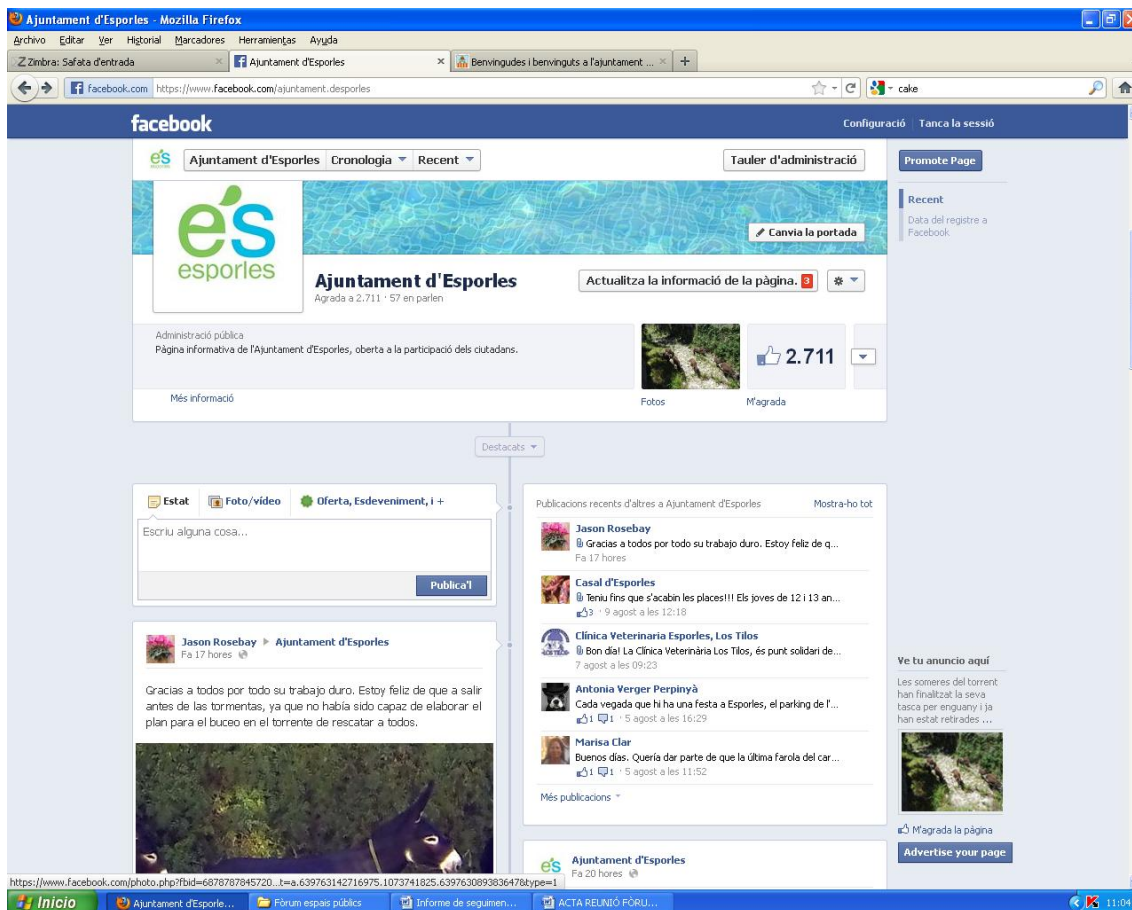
Ajuntament d'Esporles - Mozilla Firefox

Archivo Editar Ver Historial Marcadores Herramientas Ayuda

Zimbra: Safata d'entrada | Ajuntament d'Esporles | Benvingudes i benvinguts a l'ajuntament ... | +

facebook.com https://www.facebook.com/ajuntament.desporles

cake

facebook

Configuració | Tanca la sessió

Ajuntament d'Esporles | Cronologia | Recent | Tauler d'administració

Promote Page

Recent

Data del registre a Facebook

Canvia la portada

esporles

Ajuntament d'Esporles

Agrada a 2.711 · 57 en parlen

Actualitza la informació de la pàgina. 3

Administració pública

Pàgina informativa de l'Ajuntament d'Esporles, oberta a la participació dels ciutadans.

2.711

Més informació

Fotos

M'agrada

Destacats

Estat | Foto/vídeo | Oferta, Esdeveniment, i +

Escriu alguna cosa...

Publica'l

Jason Rosebay ▸ Ajuntament d'Esporles

Fa 17 hores

Gracias a todos por todo su trabajo duro. Estoy feliz de que a salir antes de las tormentas, ya que no había sido capaz de elaborar el plan para el buceo en el torrente de rescatar a todos.

Publicacions recents d'altres a Ajuntament d'Esporles

Mostra-ho tot

Jason Rosebay

Gracias a todos por todo su trabajo duro. Estoy feliz de q...

Fa 17 hores

Casal d'Esporles

Teniu fins que s'acabin les places!!! Els joves de 12 i 13 an...

3 · 9 agost a les 12:18

Clínica Veterinaria Esporles, Los Tilos

Bon dia! La Clínica Veterinària Los Tilos, és punt solidari de...

7 agost a les 09:23

Antonia Verger Perpinyà

Cada vegada que hi ha una festa a Esporles, el parking de l'...

1 1 · 5 agost a les 16:29

Marisa Clar

Buenos dias. Quería dar parte de que la última farola del car...

1 1 · 5 agost a les 11:52

Més publicacions

Ajuntament d'Esporles

Fa 20 hores

Ve tu anuncio aquí

Les someres del torrent han finalitzat la seva tasca per enguany i ja han estat retirades ...

M'agrada la pàgina

Advertise your page

https://www.facebook.com/photo.php?fbid=6878787845720...t=a.639763142716975.1073741825.639763089383647&type=1

Inicio | Ajuntament d'Esporle... | Fòrum espais públics | Informe de seguimen... | ACTA REUNIÓ FÒRU... | 11:04